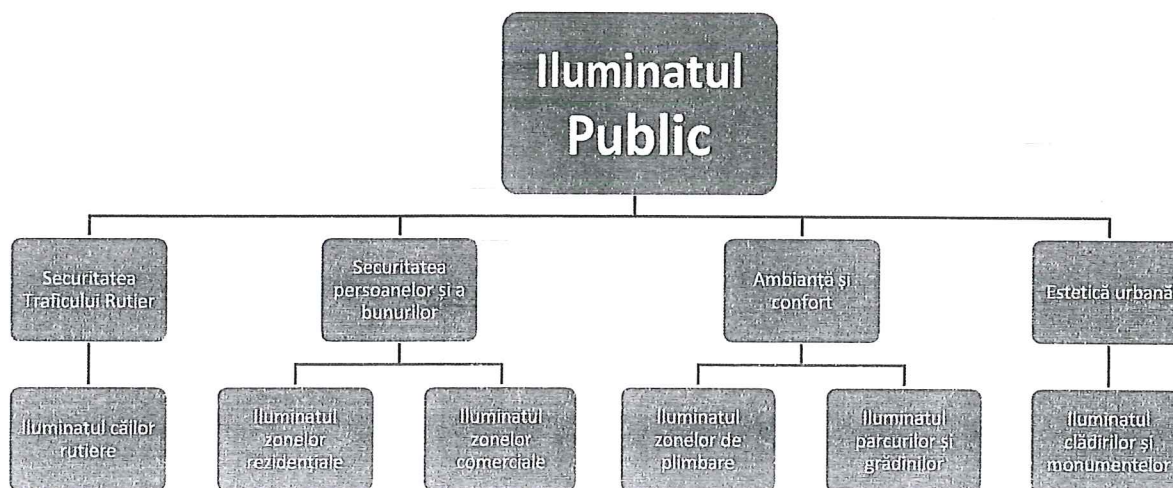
Iluminatul Public

Securitatea Traficului Rutier

Iluminatul căilor rutiere

Securitatea persoanelor și a bunurilor

Iluminatul zonelor rezidențiale

Iluminatul zonelor comerciale

Ambianță și confort

Iluminatul zonelor de plimbare

Iluminatul parcurilor și grădinilor

Estetică urbană

Iluminatul clădirilor și monumentelor